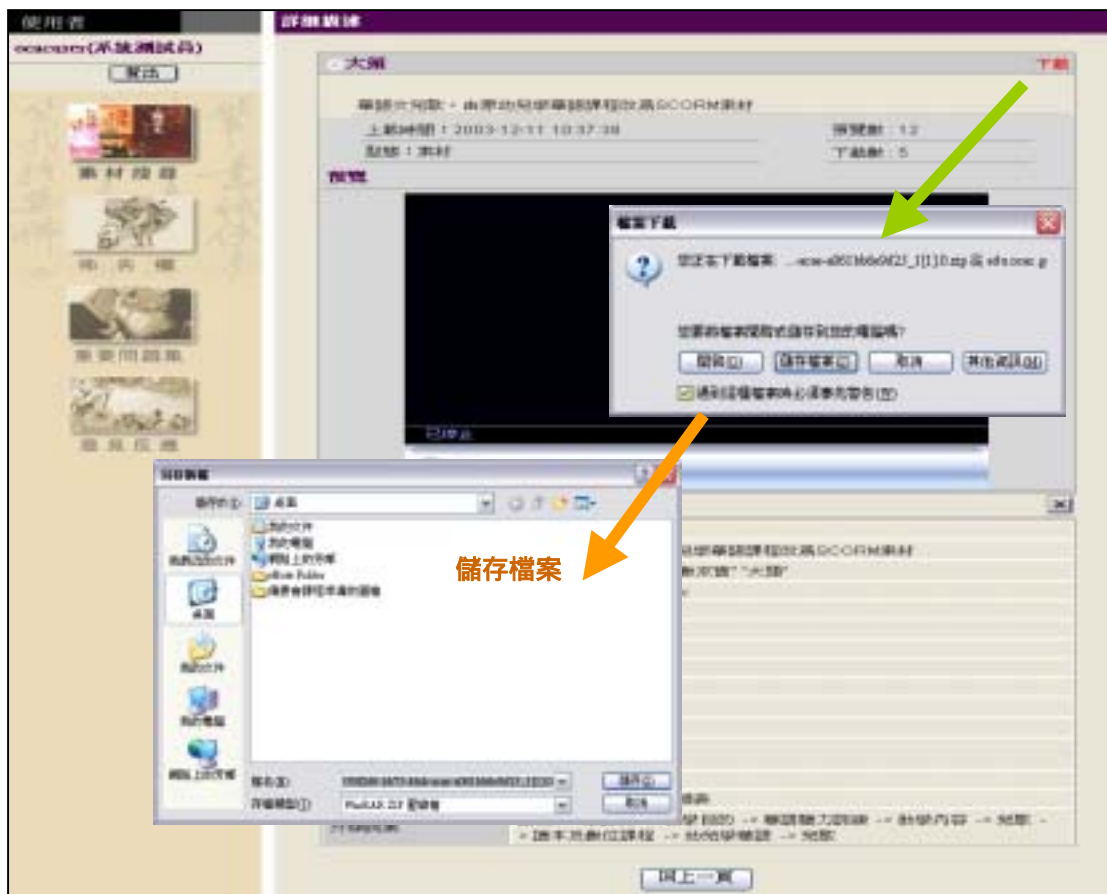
使用者

(系統測試員)

登出

素材搜尋

佈告欄

常見問題集

意見反應

詳細描述

大鵬

下載

華語文列取 - 由原由兒華語課程改為SCORM素材

上載時間：2003-12-11 10:37:38

預覽數：12

點閱：1素材

下載數：5

預覽

檔案下載

您正在下載檔案：...ece-a0616b6d9d2f_1[1].zip 從 edu.ccnc.g

您要將檔案開啟或儲存到您的電腦嗎?

開啟(O)

儲存檔案(S)

取消

其他資訊(M)

開啟這種檔案時必須事先警告(W)

已停止

另存新檔

儲存於(I): 桌面

我的文件

我的電腦

網路上的芳鄰

eBom Folders

儲存檔案

我最近的文件

桌面

我的文件

我的電腦

網路上的芳鄰

檔名(N):

存檔類型(T): WinRAR ZIP 壓縮檔

儲存(S)

取消

SCORM素材

大鵬

回上一頁